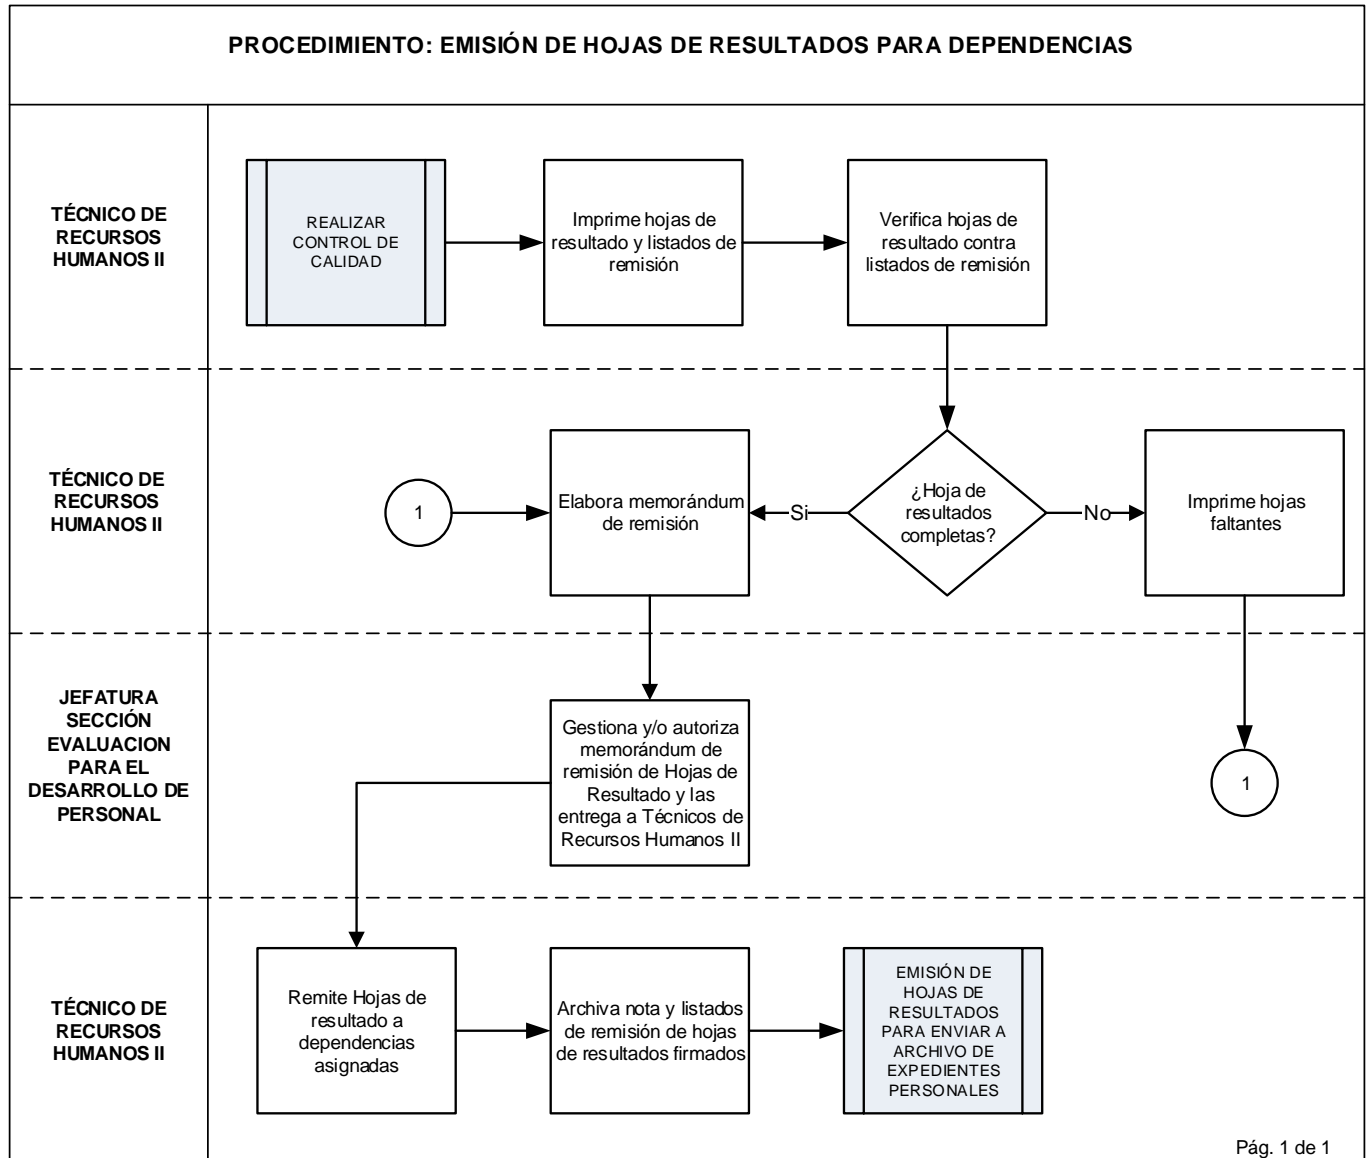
PROCEDIMIENTO: EMISIÓN DE HOJAS DE RESULTADOS PARA DEPENDENCIAS

TÉCNICO DE RECURSOS HUMANOS II

REALIZAR CONTROL DE CALIDAD

Imprime hojas de resultado y listados de remisión

Verifica hojas de resultado contra listados de remisión

TÉCNICO DE RECURSOS HUMANOS II

1

Elabora memorándum de remisión

Si

¿Hoja de resultados completas?

No

Imprime hojas faltantes

JEFATURA SECCIÓN EVALUACION PARA EL DESARROLLO DE PERSONAL

Gestiona y/o autoriza memorándum de remisión de Hojas de Resultado y las entrega a Técnicos de Recursos Humanos II

1

TÉCNICO DE RECURSOS HUMANOS II

Remite Hojas de resultado a dependencias asignadas

Archiva nota y listados de remisión de hojas de resultados firmados

EMISIÓN DE HOJAS DE RESULTADOS PARA ENVIAR A ARCHIVO DE EXPEDIENTES PERSONALES

Pág. 1 de 1